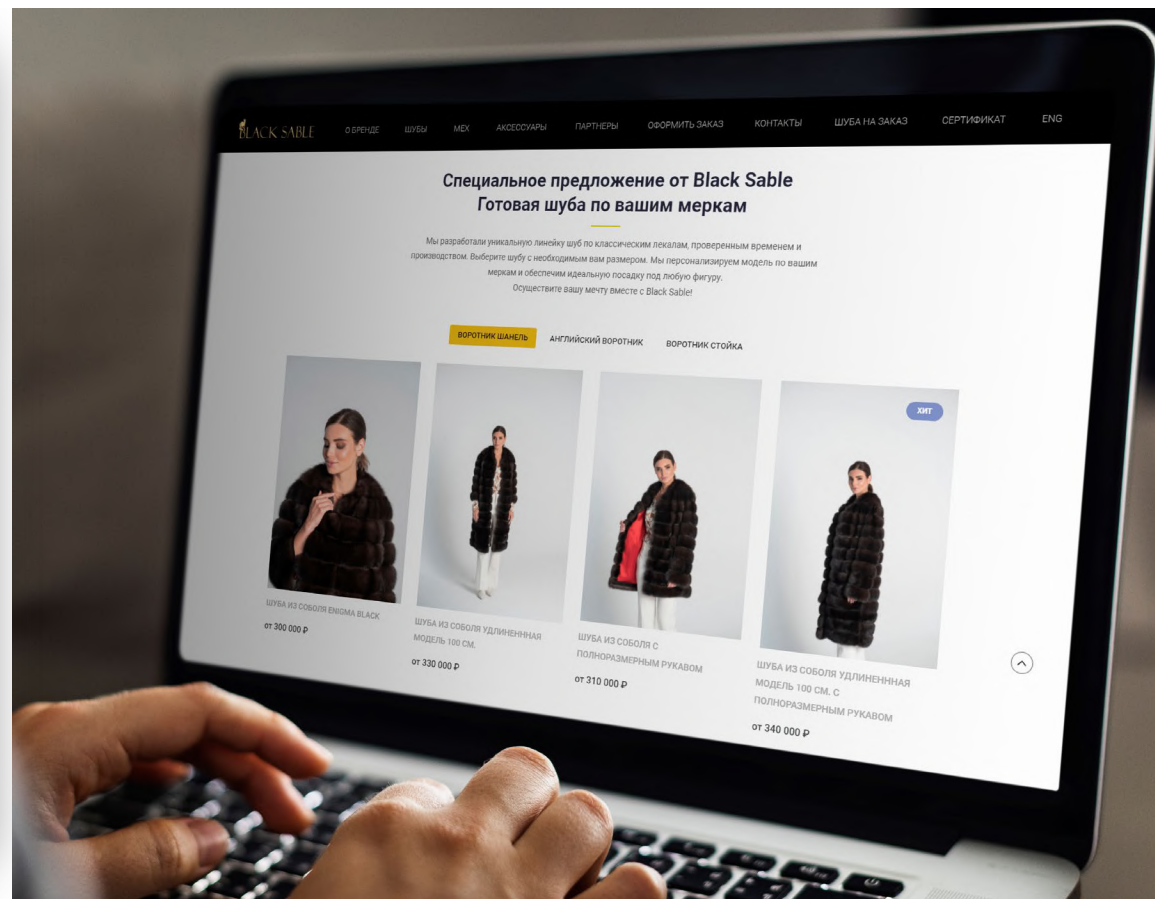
BLACK SABLE О БРЕНДЕ ШУБЫ МЕХ АКСЕССУАРЫ ПАРТНЕРЫ ОФОРМИТЬ ЗАКАЗ КОНТАКТЫ ШУБА НА ЗАКАЗ СЕРТИФИКАТ ENG

Специальное предложение от Black Sable
Готовая шуба по вашим меркам

Мы разработали уникальную линейку шуб по классическим лекалам, проверенным временем и производством. Выберите шубу с необходимым вам размером. Мы персонализируем модель по вашим меркам и обеспечим идеальную посадку под любую фигуру.
Осуществите вашу мечту вместе с Black Sable!

ВОРОТНИК ШАНЕЛЬ АНГЛИЙСКИЙ ВОРОТНИК ВОРОТНИК СТОЙКА

ХИТ

ШУБА ИЗ СОБОЛЯ ENIGMA BLACK
от 300 000 ₽

ШУБА ИЗ СОБОЛЯ УДЛИНЕННАЯ МОДЕЛЬ 100 СМ.
от 330 000 ₽

ШУБА ИЗ СОБОЛЯ С ПОЛНОРАЗМЕРНЫМ РУКАВОМ
от 310 000 ₽

ШУБА ИЗ СОБОЛЯ УДЛИНЕНННАЯ МОДЕЛЬ 100 СМ. С ПОЛНОРАЗМЕРНЫМ РУКАВОМ
от 340 000 ₽